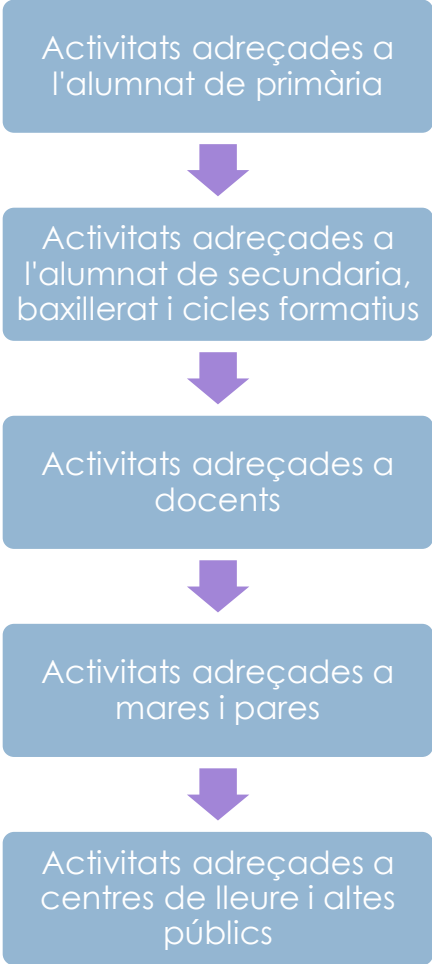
Activitats adreçades a l'alumnat de primària

Activitats adreçades a l'alumnat de secundaria, baxillerat i cicles formatius

Activitats adreçades a docents

Activitats adreçades a mares i pares

Activitats adreçades a centres de lleure i altes públics